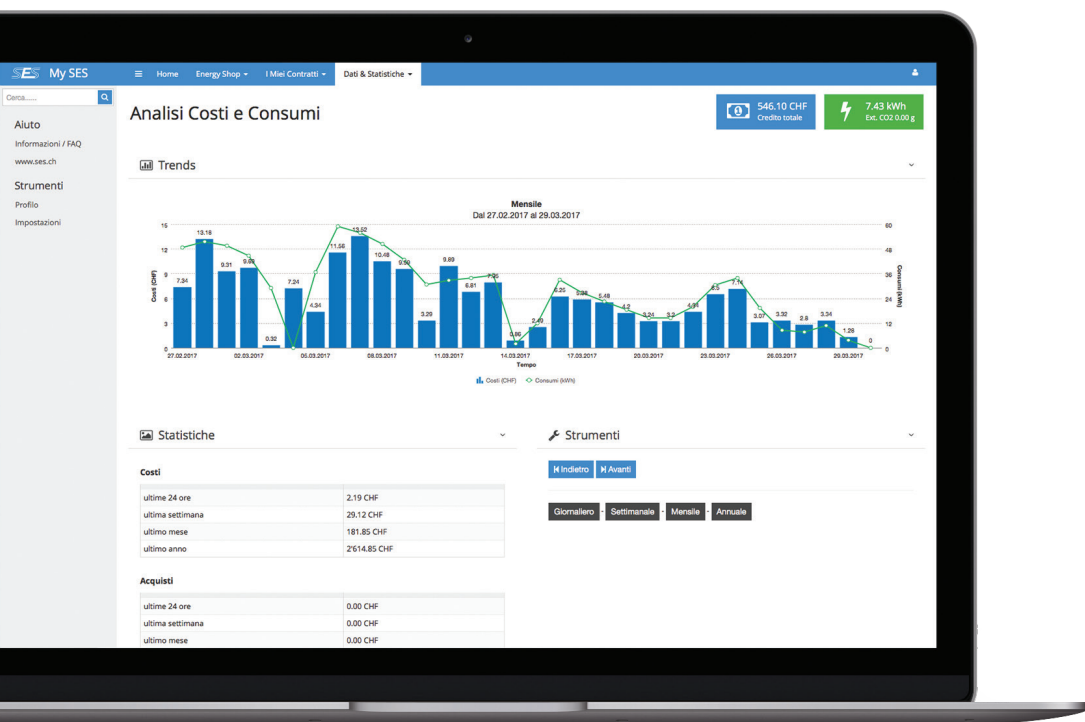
SES My SES

≡ Home Energy Shop ▾ I Miei Contratti ▾ Dati & Statistiche ▾

Cerca......

Aiuto
Informazioni / FAQ
www.ses.ch

Strumenti
Profilo
Impostazioni

Analisi Costi e Consumi

546.10 CHF
Credito totale

7.43 kWh
Ext. CO2 0.00 g

Trends

Mensile
Dal 27.02.2017 al 29.03.2017

Costi (CHF)
Consumi (kWh)

15, 12, 9, 6, 3, 0
60, 48, 36, 24, 12, 0

7.34, 13.16, 9.31, 9.63, 0.32, 7.24, 4.34, 11.58, 13.52, 10.48, 9.59, 3.29, 9.89, 6.81, 7.25, 0.86, 2.49, 6.25, 5.86, 5.48, 4.2, 3.24, 3.2, 4.34, 6.5, 7.14, 3.07, 3.32, 2.8, 3.34, 1.28, 0

27.02.2017 02.03.2017 05.03.2017 08.03.2017 11.03.2017 14.03.2017 17.03.2017 20.03.2017 23.03.2017 26.03.2017 29.03.2017
Tempo

Costi (CHF) Consumi (kWh)

Statistiche

Costi

| | |
|---|---|
| ultime 24 ore | 2.19 CHF |
| ultima settimana | 29.12 CHF |
| ultimo mese | 181.85 CHF |
| ultimo anno | 2'614.85 CHF |

Acquisti

| | |
|---|---|
| ultime 24 ore | 0.00 CHF |
| ultima settimana | 0.00 CHF |
| ultimo mese | 0.00 CHF |

Strumenti

Indietro Avanti

Giornaliero - Settimanale - Mensile - Annuale